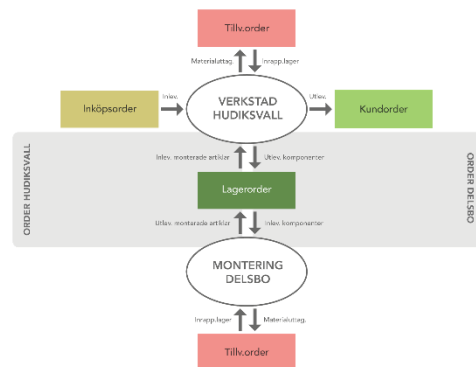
Tillv.order

Materialuttag

Inrapp.lager

Inköpsorder

Inlev.

VERKSTAD HUDIKSVALL

Utlev.

Kundorder

ORDER HUDIKSVALL

Inlev. monterade artiklar

Utlev. komponenter

ORDER DELSBO

Lagerorder

Utlev. monterade artiklar

Inlev. komponenter

MONTERING DELSBO

Inrapp.lager

Materialuttag.

Tillv.order